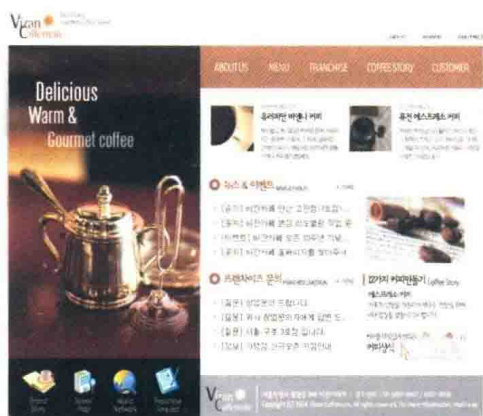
Vizan Caffe

ABOUT US MENU FRANCHISE COFFEE STORY CUSTOMER

Delicious
Warm &
Gourmet coffee

우리만의 비잔 커피

유전 에스프레소 커피

뉴스 & 이벤트

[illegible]

프랜차이즈 문의

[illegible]

22가지 커피이야기 Coffee Story

에스프레소

커피상식

Vizan Caffe

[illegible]